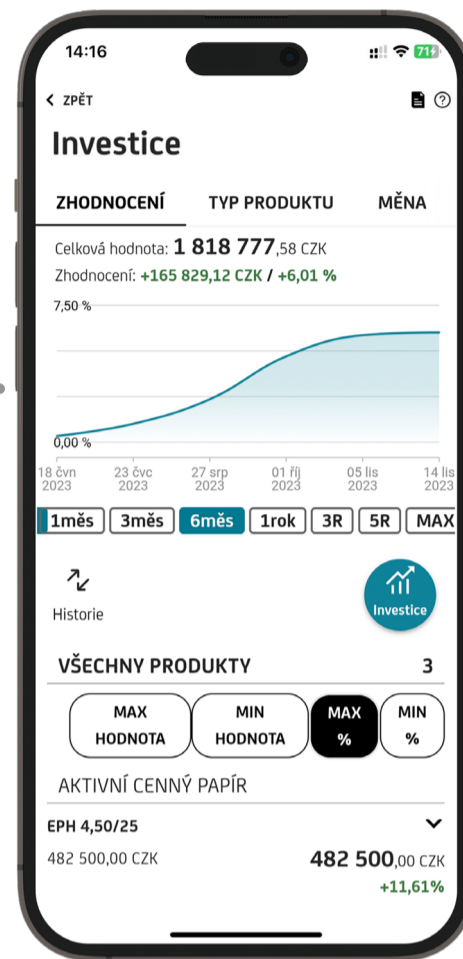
14:16

71

< ZPĚT

Investice

ZHODNOCENÍ TYP PRODUKTU MĚNA

Celková hodnota: 1 818 777,58 CZK
Zhodnocení: +165 829,12 CZK / +6,01 %

7,50 %

0,00 %

18 čvn 2023
23 čvc 2023
27 srp 2023
01 říj 2023
05 lis 2023
14 lis 2023

1měs 3měs 6měs 1rok 3R 5R MAX

Historie

Investice

VŠECHNY PRODUKTY 3

MAX HODNOTA
MIN HODNOTA
MAX %
MIN %

AKTIVNÍ CENNÝ PAPÍR

EPH 4,50/25

482 500,00 CZK

482 500,00 CZK
+11,61%